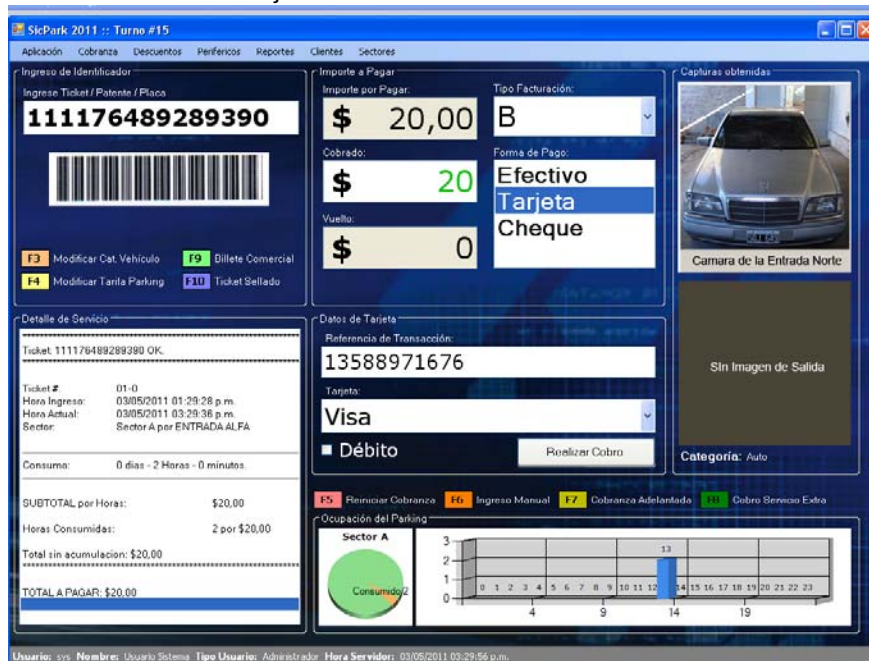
SicPark 2011 :: Turno #15

Aplicación Cobranza Descuentos Perifericos Reportes Clientes Sectores

Ingreso de Identificador

Ingrese Ticket / Patente / Placa

111176489289390

F3 Modificar Cat. Vehiculo
F9 Billete Comercial
F4 Modificar Tarifa Parking
F10 Ticket Sellado

Importe a Pagar

Importe por Pagar:

$ 20,00

Cobrado:

$ 20

Vuelto:

$ 0

Tipo Facturación:

B

Forma de Pago:

Efectivo
Tarjeta
Cheque

Capturas obtenidas

Camara de la Entrada Norte

Sin Imagen de Salida

Categoría: Auto

Detalle de Servicio

Ticket: 111176489289390 OK.

Ticket #: 01-0
Hora Ingreso: 03/05/2011 01:29:28 p.m.
Hora Actual: 03/05/2011 03:29:36 p.m.
Sector: Sector A por ENTRADA ALFA

Consumo: 0 dias - 2 Horas - 0 minutos.

SUBTOTAL por Horas: $20,00

Horas Consumidas: 2 por $20,00

Total sin acumulacion: $20,00

TOTAL A PAGAR: $20,00

Datos de Tarjeta

Referencia de Transacción:

13588971676

Tarjeta:

Visa

Débito

Realizar Cobro

F5 Reiniciar Cobranza F6 Ingreso Manual F7 Cobranza Adelantada F8 Cobro Servicio Extra

Ocupación del Parking

Sector A

Consumido/2

3
2
1
0

13

0 1 2 3 4 5 6 7 8 9 10 11 12 14 15 16 17 18 19 20 21 22 23

4 9 14 19

Usuario: sys Nombre: Usuario Sistema Tipo Usuario: Administrador Hora Servidor: 03/05/2011 03:29:56 p.m.